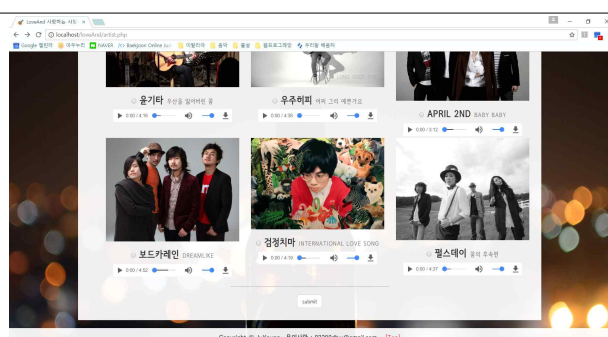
LoveAed 사랑하는 사람 ×

localhost/loveAed/artist.php

Google 캘린더 | 아두이노 | NAVER | Baekjoon Online Ju | 이벤트 | 음악 | 졸업 | 웹프로그래밍 | 우리말 배움터

윤기타 우산을 잃어버린 꿈
0:00 / 4:16

우주히피 이제 그리 예쁜가요
0:00 / 4:30

APRIL 2ND BABY BABY
0:00 / 5:12

보드카레인 DREAMLIKE
0:00 / 4:52

검정치마 INTERNATIONAL LOVE SONG
0:00 / 4:39

펄스데이 몸의 우주편
0:00 / 4:37

submit

Copyright © L.Yeung · 0ㅁ0 [Top]